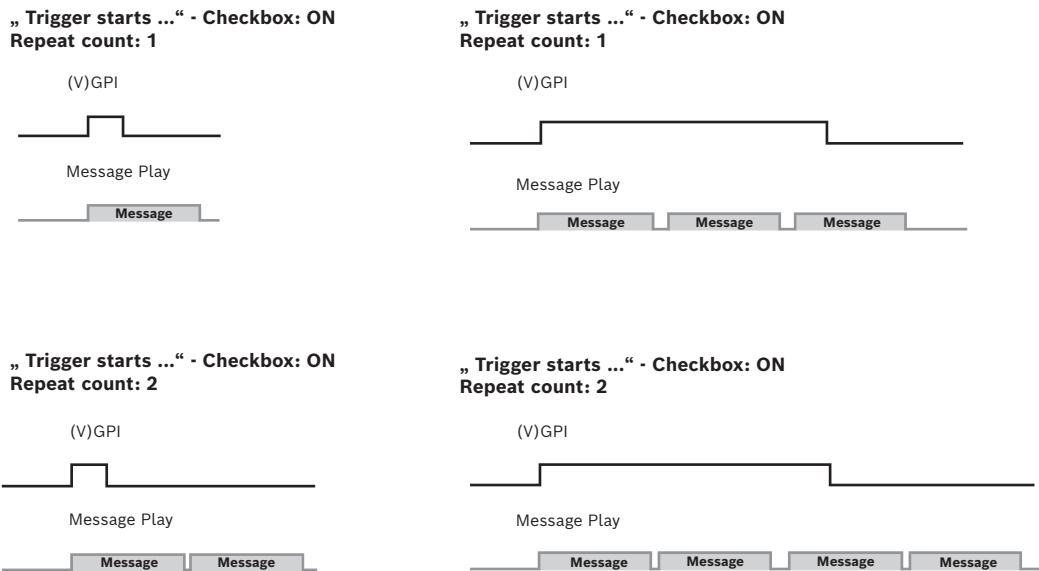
„ Trigger starts ...“ - Checkbox: ON
Repeat count: 1

(V)GPI

Message Play

Message

„ Trigger starts ...“ - Checkbox: ON
Repeat count: 1

(V)GPI

Message Play

Message Message Message

„ Trigger starts ...“ - Checkbox: ON
Repeat count: 2

(V)GPI

Message Play

Message Message

„ Trigger starts ...“ - Checkbox: ON
Repeat count: 2

(V)GPI

Message Play

Message Message Message Message